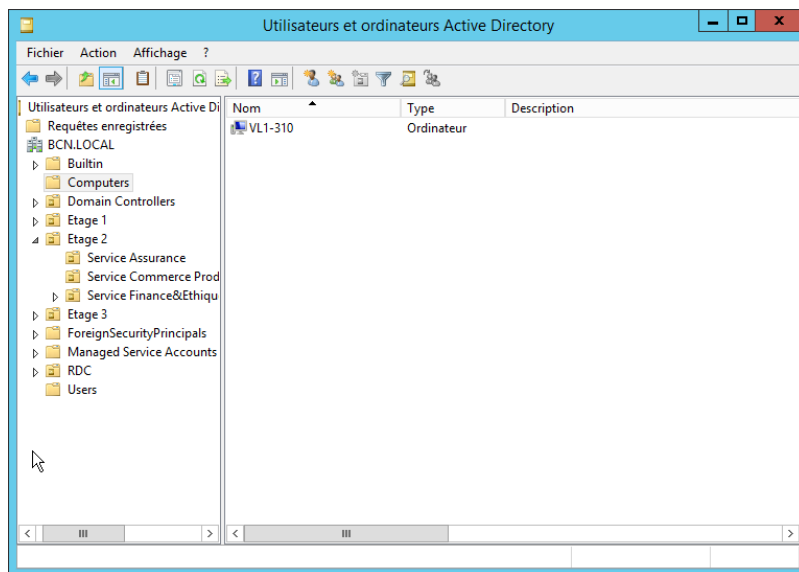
Utilisateurs et ordinateurs Active Directory

Fichier Action Affichage ?

Utilisateurs et ordinateurs Active Di
Requêtes enregistrées
BCN.LOCAL
Builtin
Computers
Domain Controllers
Etage 1
Etage 2
Service Assurance
Service Commerce Prod
Service Finance&Ethiqu
Etage 3
ForeignSecurityPrincipals
Managed Service Accounts
RDC
Users

| Nom | Type | Description |
|---|---|---|
| VL1-310 | Ordinateur | |